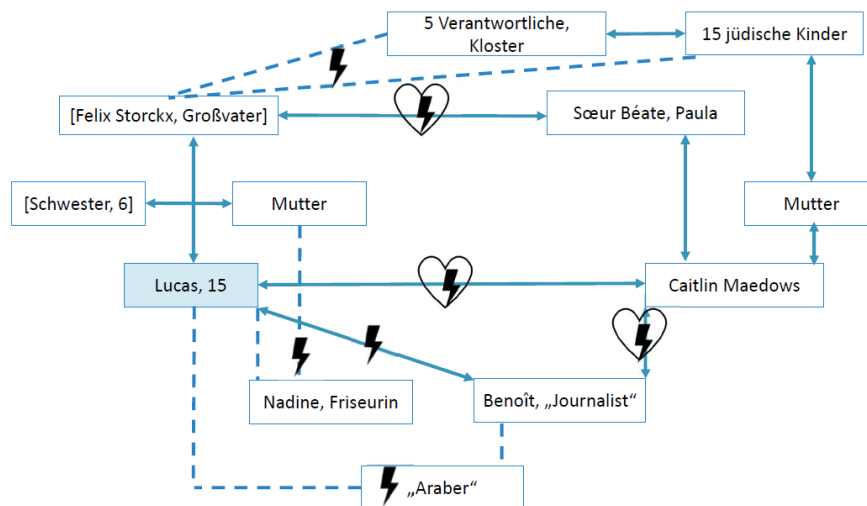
5 Verantwortliche, Kloster

15 jüdische Kinder

[Felix Storckx, Großvater]

Sœur Béate, Paula

[Schwester, 6]

Mutter

Mutter

Lucas, 15

Caitlin Maedows

Nadine, Friseurin

Benoît, „Journalist“

„Araber“